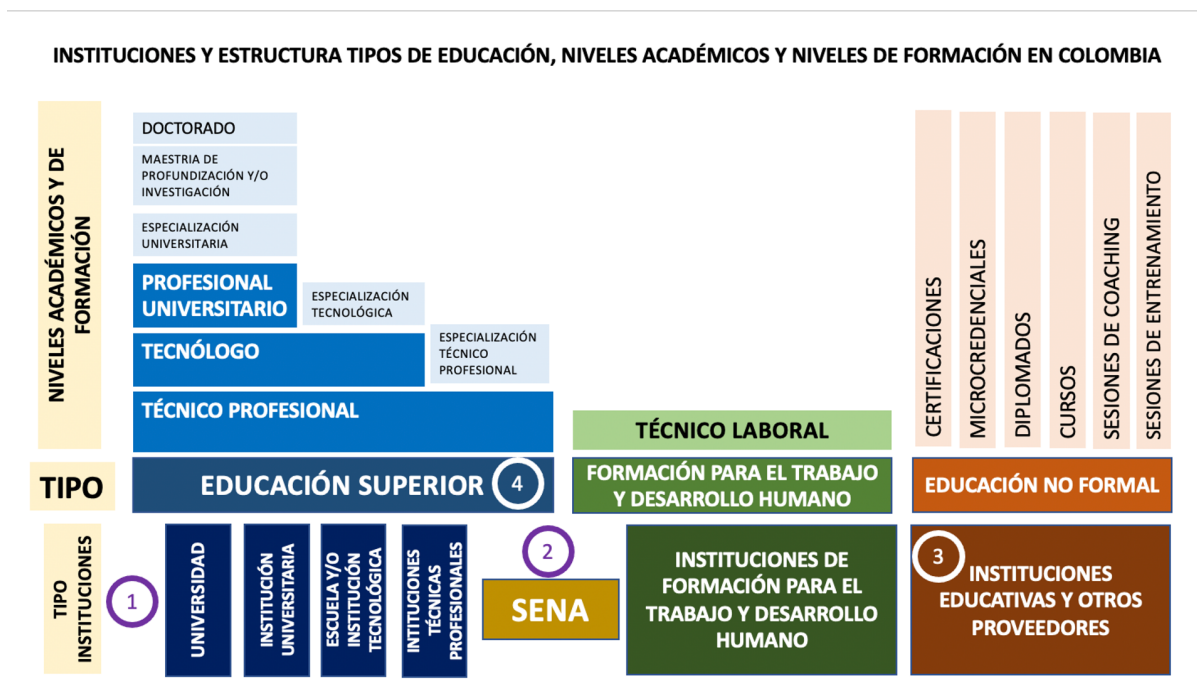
INSTITUCIONES Y ESTRUCTURA TIPOS DE EDUCACIÓN, NIVELES ACADÉMICOS Y NIVELES DE FORMACIÓN EN COLOMBIA

NIVELES ACADÉMICOS Y DE FORMACIÓN

DOCTORADO

MAESTRIA DE PROFUNDIZACIÓN Y/O INVESTIGACIÓN

ESPECIALIZACIÓN UNIVERSITARIA

PROFESIONAL UNIVERSITARIO

ESPECIALIZACIÓN TECNOLÓGICA

TECNÓLOGO

ESPECIALIZACIÓN TÉCNICO PROFESIONAL

TÉCNICO PROFESIONAL

TÉCNICO LABORAL

CERTIFICACIONES

MICROCREDENCIALES

DIPLOMADOS

CURSOS

SESIONES DE COACHING

SESIONES DE ENTRENAMIENTO

TIPO

EDUCACIÓN SUPERIOR

4

FORMACIÓN PARA EL TRABAJO Y DESARROLLO HUMANO

EDUCACIÓN NO FORMAL

TIPO INSTITUCIONES

1

UNIVERSIDAD

INSTITUCIÓN UNIVERSITARIA

ESCUELA Y/O INSTITUCIÓN TECNOLÓGICA

INTITUCIONES TÉCNICAS PROFESIONALES

2

SENA

INSTITUCIONES DE FORMACIÓN PARA EL TRABAJO Y DESARROLLO HUMANO

3

INSTITUCIONES EDUCATIVAS Y OTROS PROVEEDORES